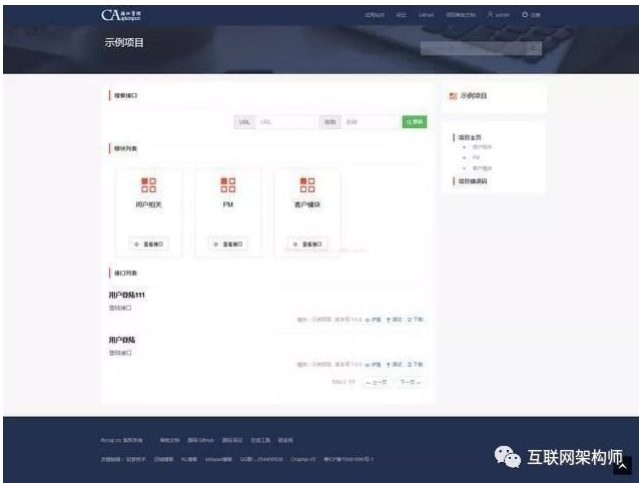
CA

示例项目

搜索接口

URL URL 名称 名称 Q 搜索

模块列表

用户相关

PM

客户模块

查看接口

查看接口

查看接口

接口列表

用户登陆111

登陆接口

详情 测试 下载

用户登陆

登陆接口

详情 测试 下载

上一页 下一页

示例项目

项目主页

用户相关

PM

客户模块

项目错误码

互联网架构师